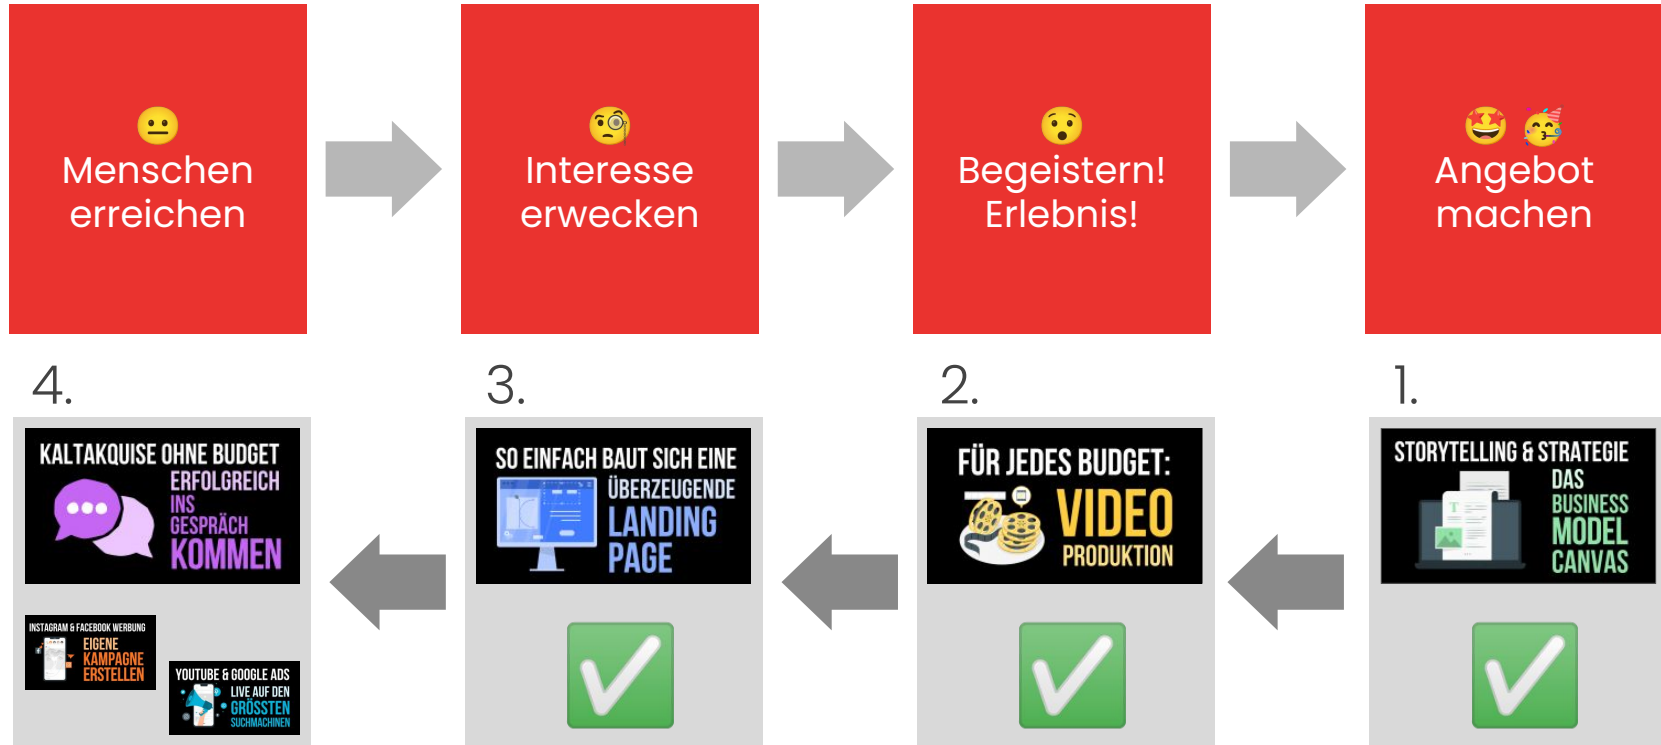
😐 Menschen erreichen

🧐 Interesse erwecken

😯 Begeistern! Erlebnis!

🤩 🥳 Angebot machen

4.

KALTAKQUISE OHNE BUDGET ERFOLGREICH INS GESPRÄCH KOMMEN

INSTAGRAM & FACEBOOK WERBUNG EIGENE KAMPAGNE ERSTELLEN

YOUTUBE & GOOGLE ADS LIVE AUF DEN GRÖSSTEN SUCHMACHINEN

3.

SO EINFACH BAUT SICH EINE ÜBERZEUGENDE LANDING PAGE

✅

2.

FÜR JEDES BUDGET: VIDEO PRODUKTION

✅

1.

STORYTELLING & STRATEGIE DAS BUSINESS MODEL CANVAS

✅